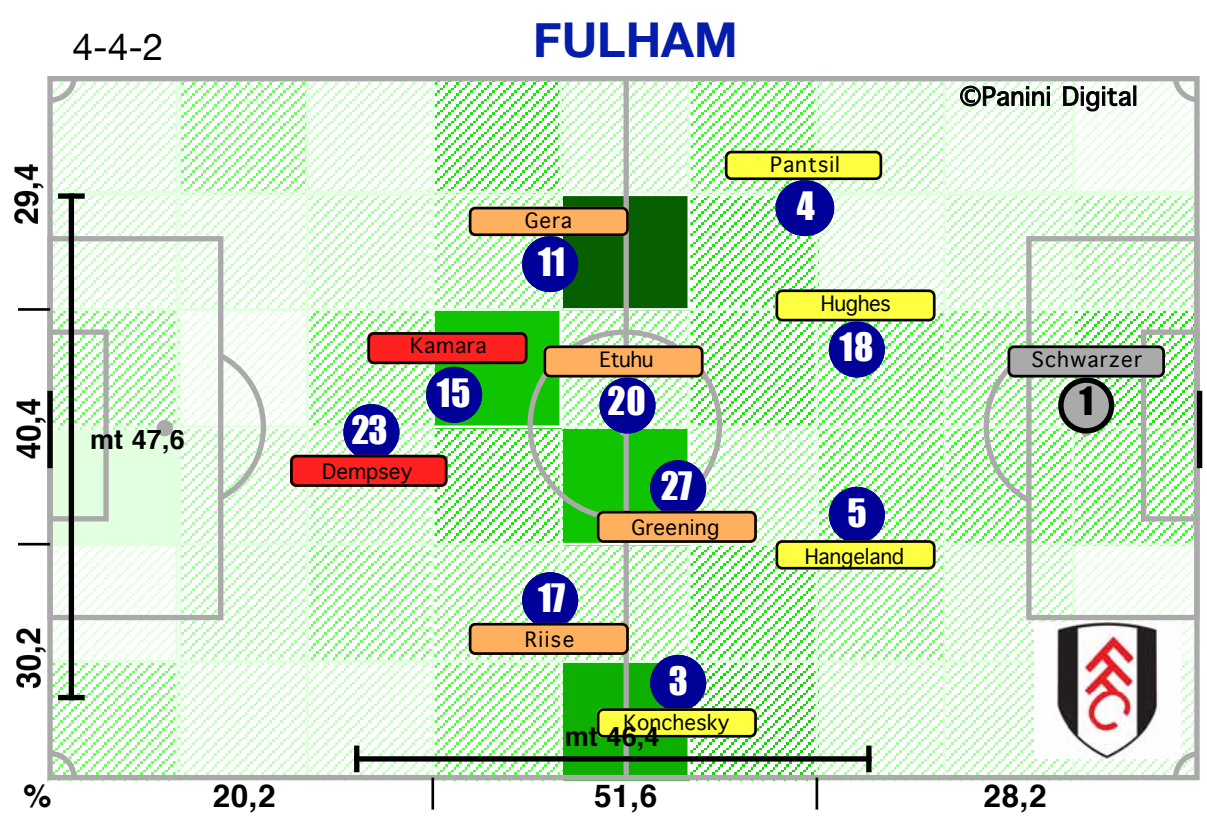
4-4-2

FULHAM

©Panini Digital

Pantsil
4

Gera
11

Hughes
18

Kamara
15

Etuhu
20

Schwarzer
1

23
Dempsey

27
Greening

5
Hangeland

17
Riise

3
Konchesky

mt 47,6

mt 46,4

29,4

40,4

30,2

%

20,2

51,6

28,2

FFC